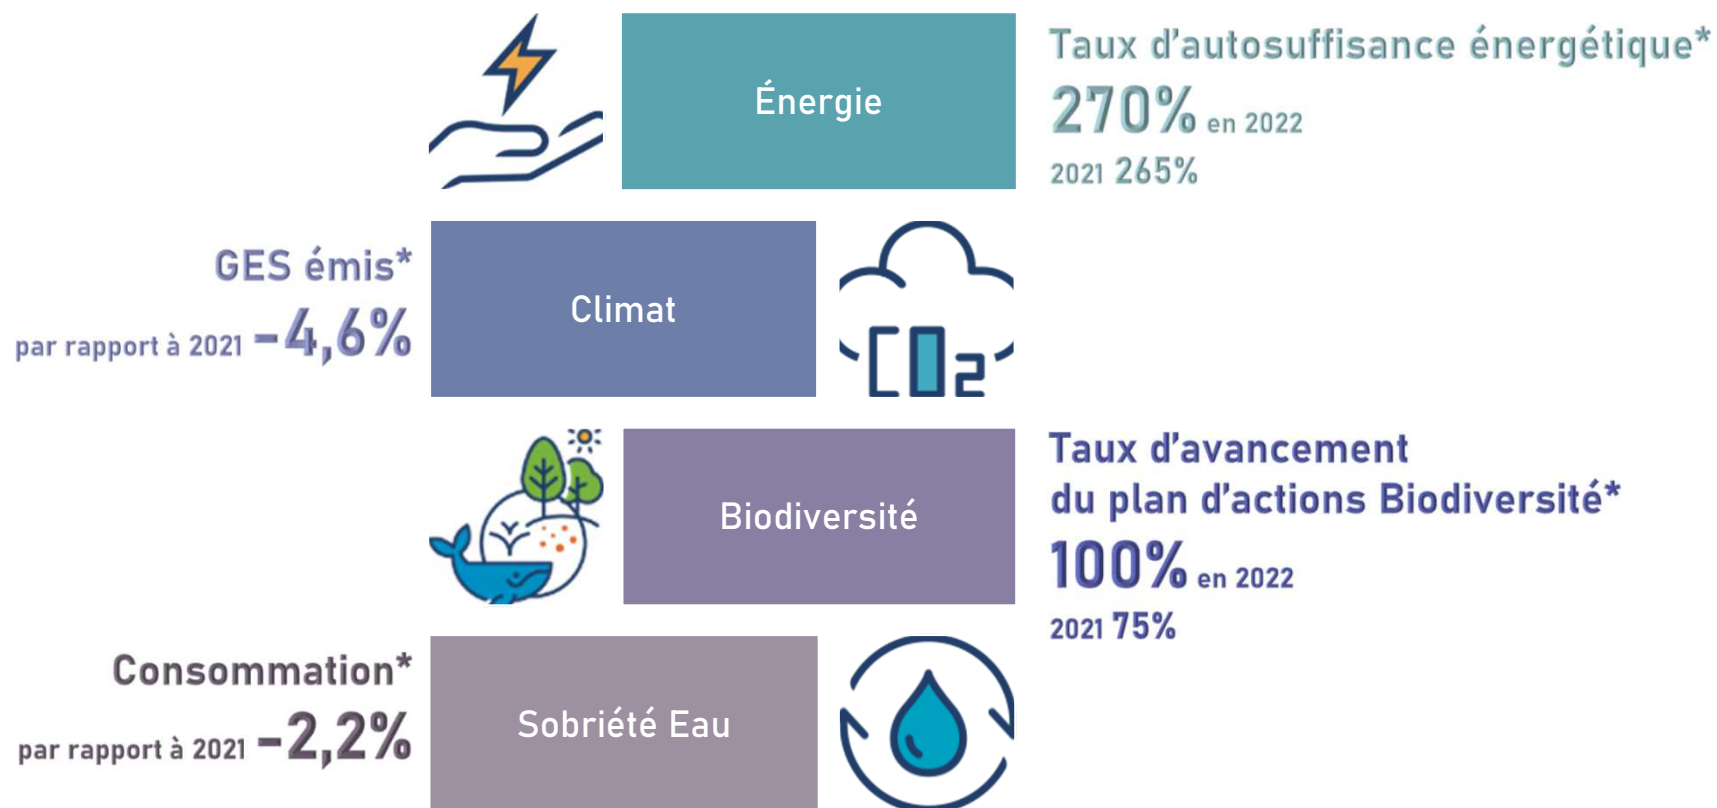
Énergie

Taux d'autosuffisance énergétique*
270% en 2022
2021 265%

GES émis*
par rapport à 2021 −4,6%

Climat

CO2

Biodiversité

Taux d'avancement du plan d'actions Biodiversité*
100% en 2022
2021 75%

Consommation*
par rapport à 2021 −2,2%

Sobriété Eau